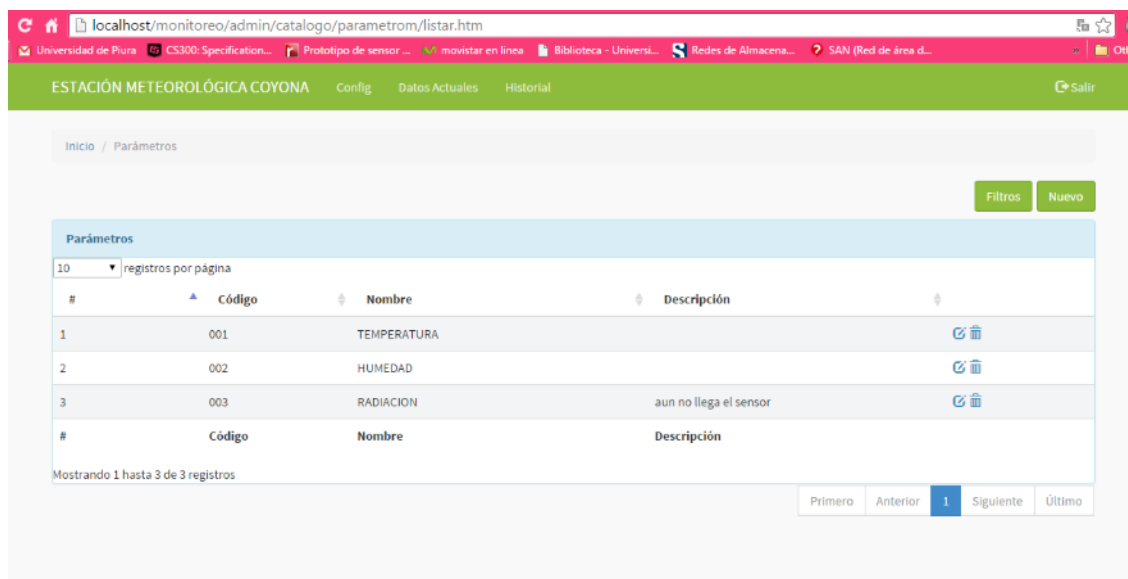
localhost/monitoreo/admin/catalogo/parametrom/listar.htm

Universidad de Piura CS300: Specification... Prototipo de sensor ... movistar en linea Biblioteca - Universi... Redes de Almacena... SAN (Red de área d... » Ot

ESTACIÓN METEOROLÓGICA COYONA Config Datos Actuales Historial Salir

Inicio / Parámetros

Filtros Nuevo

Parámetros

10 registros por página

| # | Código | Nombre | Descripción | |
|---|---|---|---|---|
| 1 | 001 | TEMPERATURA | | |
| 2 | 002 | HUMEDAD | | |
| 3 | 003 | RADIACION | aun no llega el sensor | |
| # | Código | Nombre | Descripción | |

Mostrando 1 hasta 3 de 3 registros

Primero Anterior 1 Siguiente Último